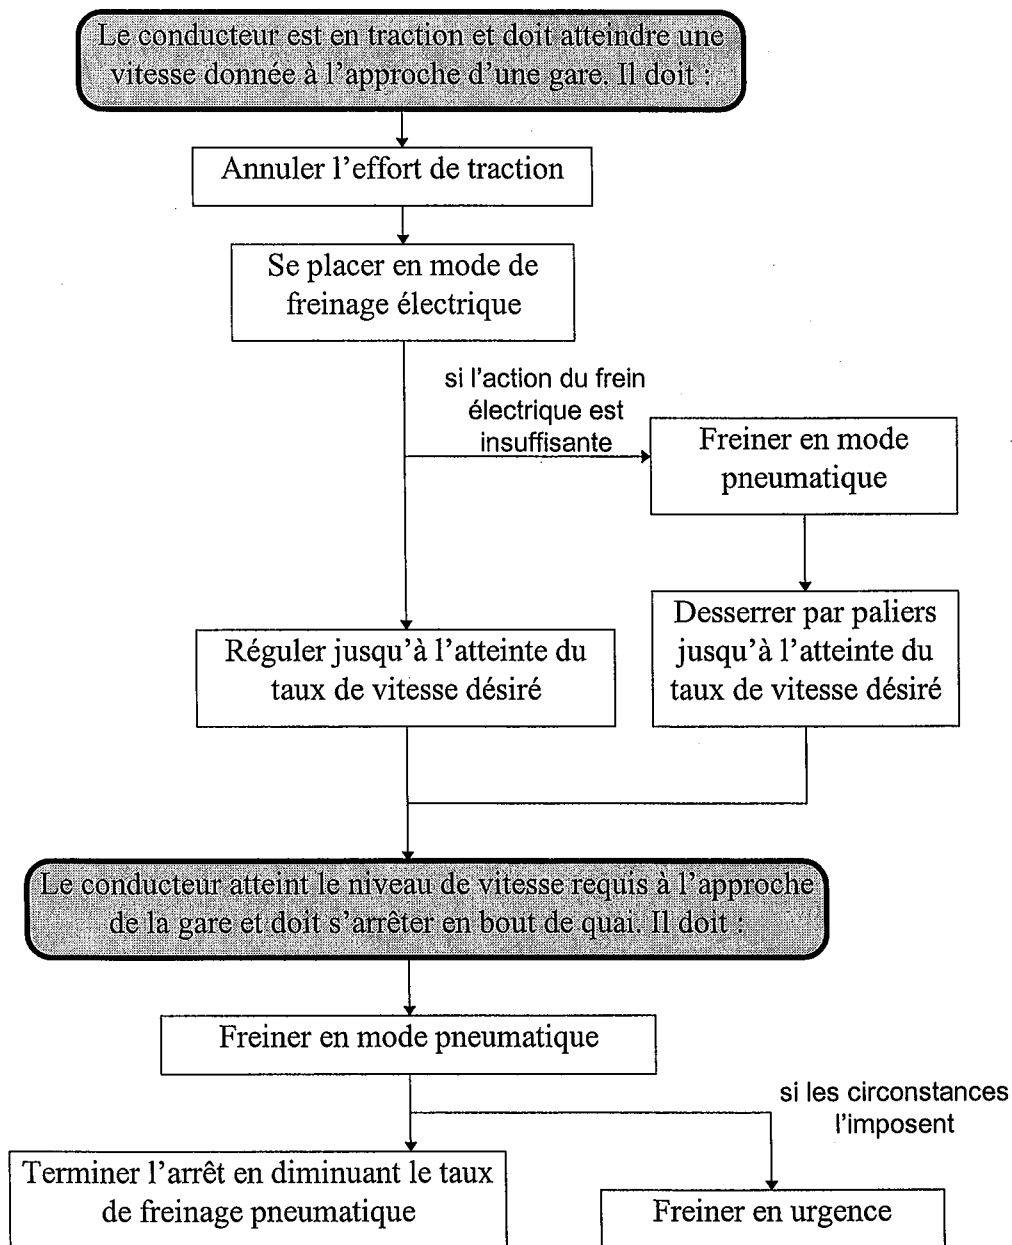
Le conducteur est en traction et doit atteindre une vitesse donnée à l'approche d'une gare. Il doit :

Annuler l'effort de traction

Se placer en mode de freinage électrique

si l'action du frein électrique est insuffisante

Freiner en mode pneumatique

Réguler jusqu'à l'atteinte du taux de vitesse désiré

Desserrer par paliers jusqu'à l'atteinte du taux de vitesse désiré

Le conducteur atteint le niveau de vitesse requis à l'approche de la gare et doit s'arrêter en bout de quai. Il doit :

Freiner en mode pneumatique

si les circonstances l'imposent

Terminer l'arrêt en diminuant le taux de freinage pneumatique

Freiner en urgence